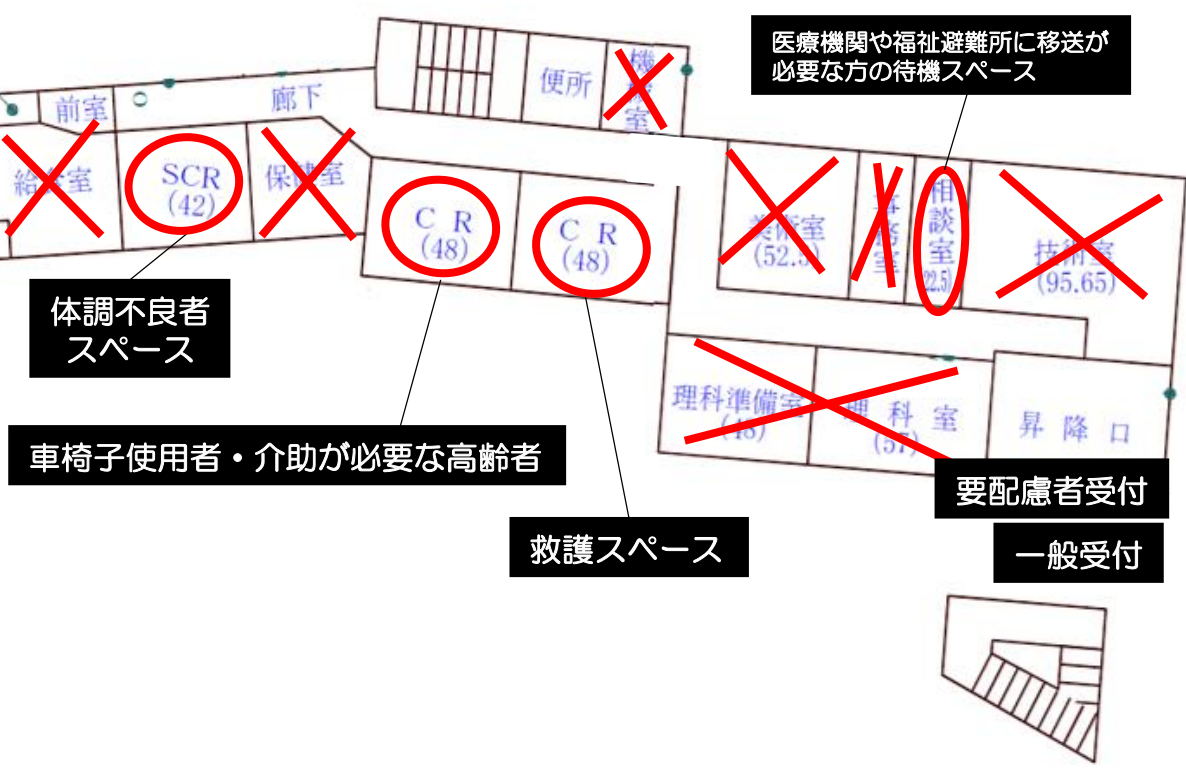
医療機関や福祉避難所に移送が必要な方の待機スペース

前室
廊下
便所
機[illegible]室
給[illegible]室
SCR (42)
保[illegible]室
C R (48)
C R (48)
美術室 (52.5)
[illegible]
相談室 (22.5)
技術室 (95.65)

体調不良者スペース

理科準備室 (48)
理科室 (57)
昇降口

車椅子使用者・介助が必要な高齢者

要配慮者受付

一般受付

救護スペース